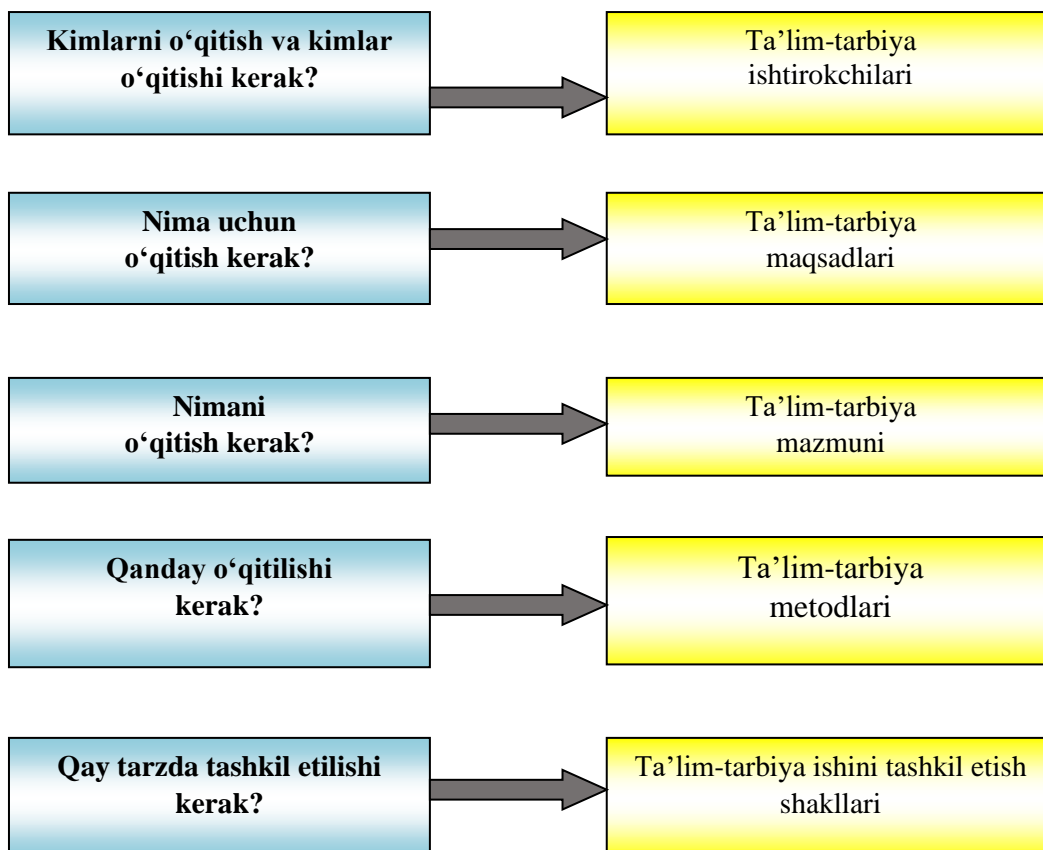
Kimlarni o‘qitish va kimlar o‘qitishi kerak?

Ta’lim-tarbiya ishtirokchilari

Nima uchun o‘qitish kerak?

Ta’lim-tarbiya maqsadlari

Nimani o‘qitish kerak?

Ta’lim-tarbiya mazmuni

Qanday o‘qitilishi kerak?

Ta’lim-tarbiya metodlari

Qay tarzda tashkil etilishi kerak?

Ta’lim-tarbiya ishini tashkil etish shakllari